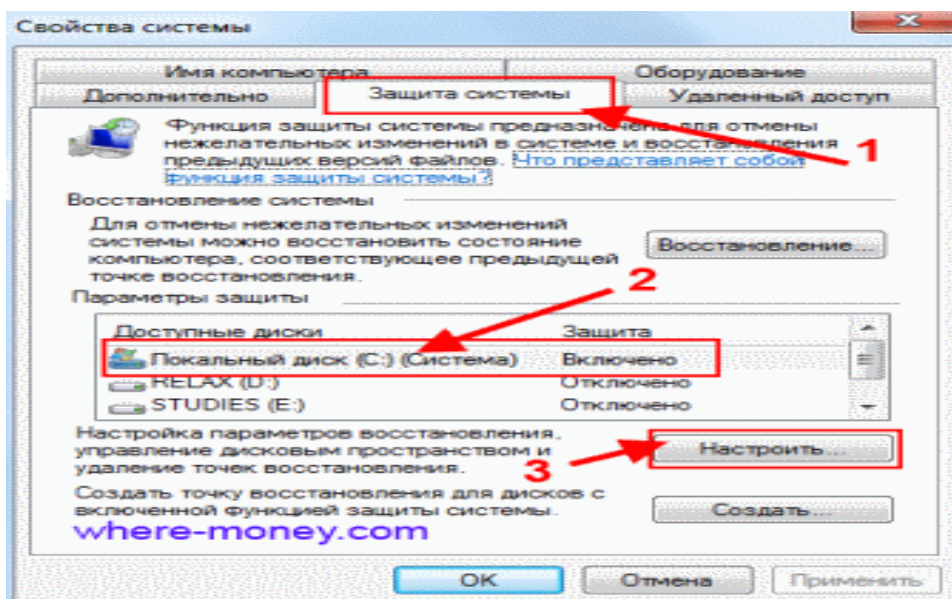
Свойства системы

Имя компьютера
Оборудование
Дополнительно
Защита системы
Удаленный доступ

Функция защиты системы предназначена для отмены нежелательных изменений в системе и восстановления предыдущих версий файлов. Что представляет собой функция защиты системы?

1

Восстановление системы

Для отмены нежелательных изменений системы можно восстановить состояние компьютера, соответствующее предыдущей точке восстановления.

Восстановление...

2

Параметры защиты

| Доступные диски | Защита |
|---|---|
| Локальный диск (C:) (Система) | Включено |
| RELAX (D:) | Отключено |
| STUDIES (E:) | Отключено |

Настройка параметров восстановления, управление дисковым пространством и удаление точек восстановления.

3

Настроить...

Создать точку восстановления для дисков с включенной функцией защиты системы.

Создать...

where-money.com

OK
Отмена
Применить